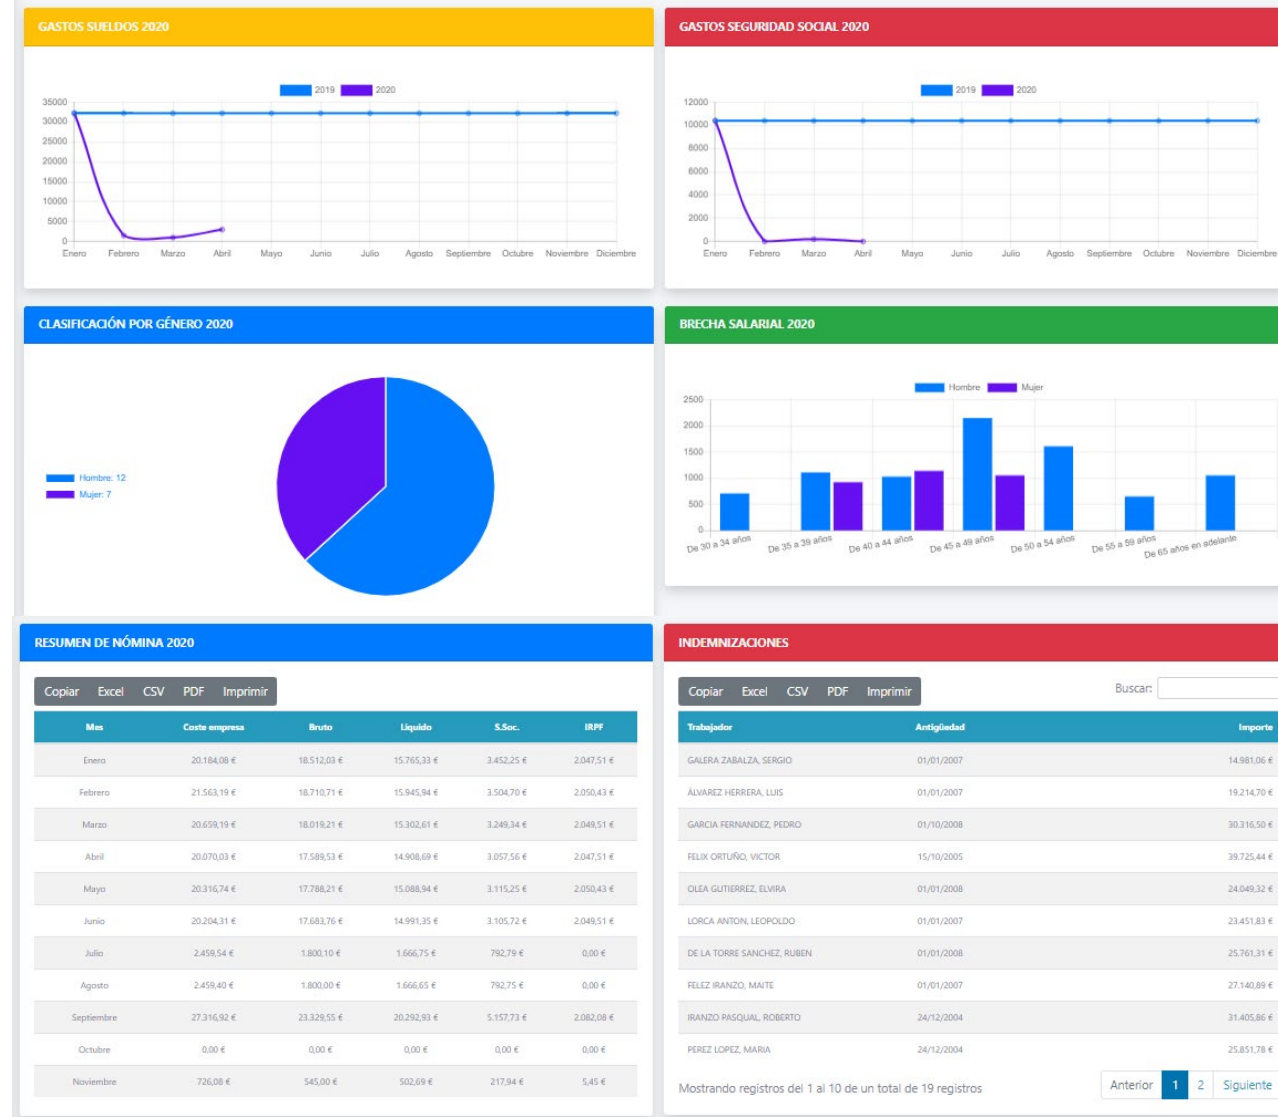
GASTOS SUELDOS 2020

2019 2020

35000
30000
25000
20000
15000
10000
5000
0

Enero Febrero Marzo Abril Mayo Junio Julio Agosto Septiembre Octubre Noviembre Diciembre

GASTOS SEGURIDAD SOCIAL 2020

2019 2020

12000
10000
8000
6000
4000
2000
0

Enero Febrero Marzo Abril Mayo Junio Julio Agosto Septiembre Octubre Noviembre Diciembre

CLASIFICACIÓN POR GÉNERO 2020

Hombre: 12
Mujer: 7

BRECHA SALARIAL 2020

Hombre Mujer

2500
2000
1500
1000
500
0

De 30 a 34 años De 35 a 39 años De 40 a 44 años De 45 a 49 años De 50 a 54 años De 55 a 59 años De 65 años en adelante

RESUMEN DE NÓMINA 2020

Copiar Excel CSV PDF Imprimir

| Mes | Coste empresa | Bruto | Liquido | S.Soc. | IRPF |
|---|---|---|---|---|---|
| Enero | 20.184,08 € | 18.512,03 € | 15.765,33 € | 3.452,25 € | 2.047,51 € |
| Febrero | 21.563,19 € | 18.710,71 € | 15.945,94 € | 3.504,70 € | 2.050,43 € |
| Marzo | 20.659,19 € | 18.019,21 € | 15.302,61 € | 3.249,34 € | 2.049,51 € |
| Abril | 20.070,03 € | 17.589,53 € | 14.908,69 € | 3.057,56 € | 2.047,51 € |
| Mayo | 20.316,74 € | 17.788,21 € | 15.088,94 € | 3.115,25 € | 2.050,43 € |
| Junio | 20.204,31 € | 17.683,76 € | 14.991,35 € | 3.105,72 € | 2.049,51 € |
| Julio | 2.459,54 € | 1.800,10 € | 1.666,75 € | 792,79 € | 0,00 € |
| Agosto | 2.459,40 € | 1.800,00 € | 1.666,65 € | 792,75 € | 0,00 € |
| Septiembre | 27.316,92 € | 23.329,55 € | 20.292,93 € | 5.157,73 € | 2.082,08 € |
| Octubre | 0,00 € | 0,00 € | 0,00 € | 0,00 € | 0,00 € |
| Noviembre | 726,08 € | 545,00 € | 502,69 € | 217,94 € | 5,45 € |

INDEMNIZACIONES

Copiar Excel CSV PDF Imprimir

Buscar:

| Trabajador | Antigüedad | Importe |
|---|---|---|
| GALERA ZABALZA, SERGIO | 01/01/2007 | 14.981,06 € |
| ÁLVAREZ HERRERA, LUIS | 01/01/2007 | 19.214,70 € |
| GARCIA FERNANDEZ, PEDRO | 01/10/2008 | 30.316,50 € |
| FELIX ORTUÑO, VICTOR | 15/10/2005 | 39.725,44 € |
| OLEA GUTIERREZ, ELVIRA | 01/01/2008 | 24.049,32 € |
| LORCA ANTON, LEOPOLDO | 01/01/2007 | 23.451,83 € |
| DE LA TORRE SANCHEZ, RUBEN | 01/01/2008 | 25.761,31 € |
| FELEZ IRANZO, MAITE | 01/01/2007 | 27.140,89 € |
| IRANZO PASQUAL, ROBERTO | 24/12/2004 | 31.405,86 € |
| PEREZ LOPEZ, MARIA | 24/12/2004 | 25.851,78 € |

Mostrando registros del 1 al 10 de un total de 19 registros

Anterior 1 2 Siguiente